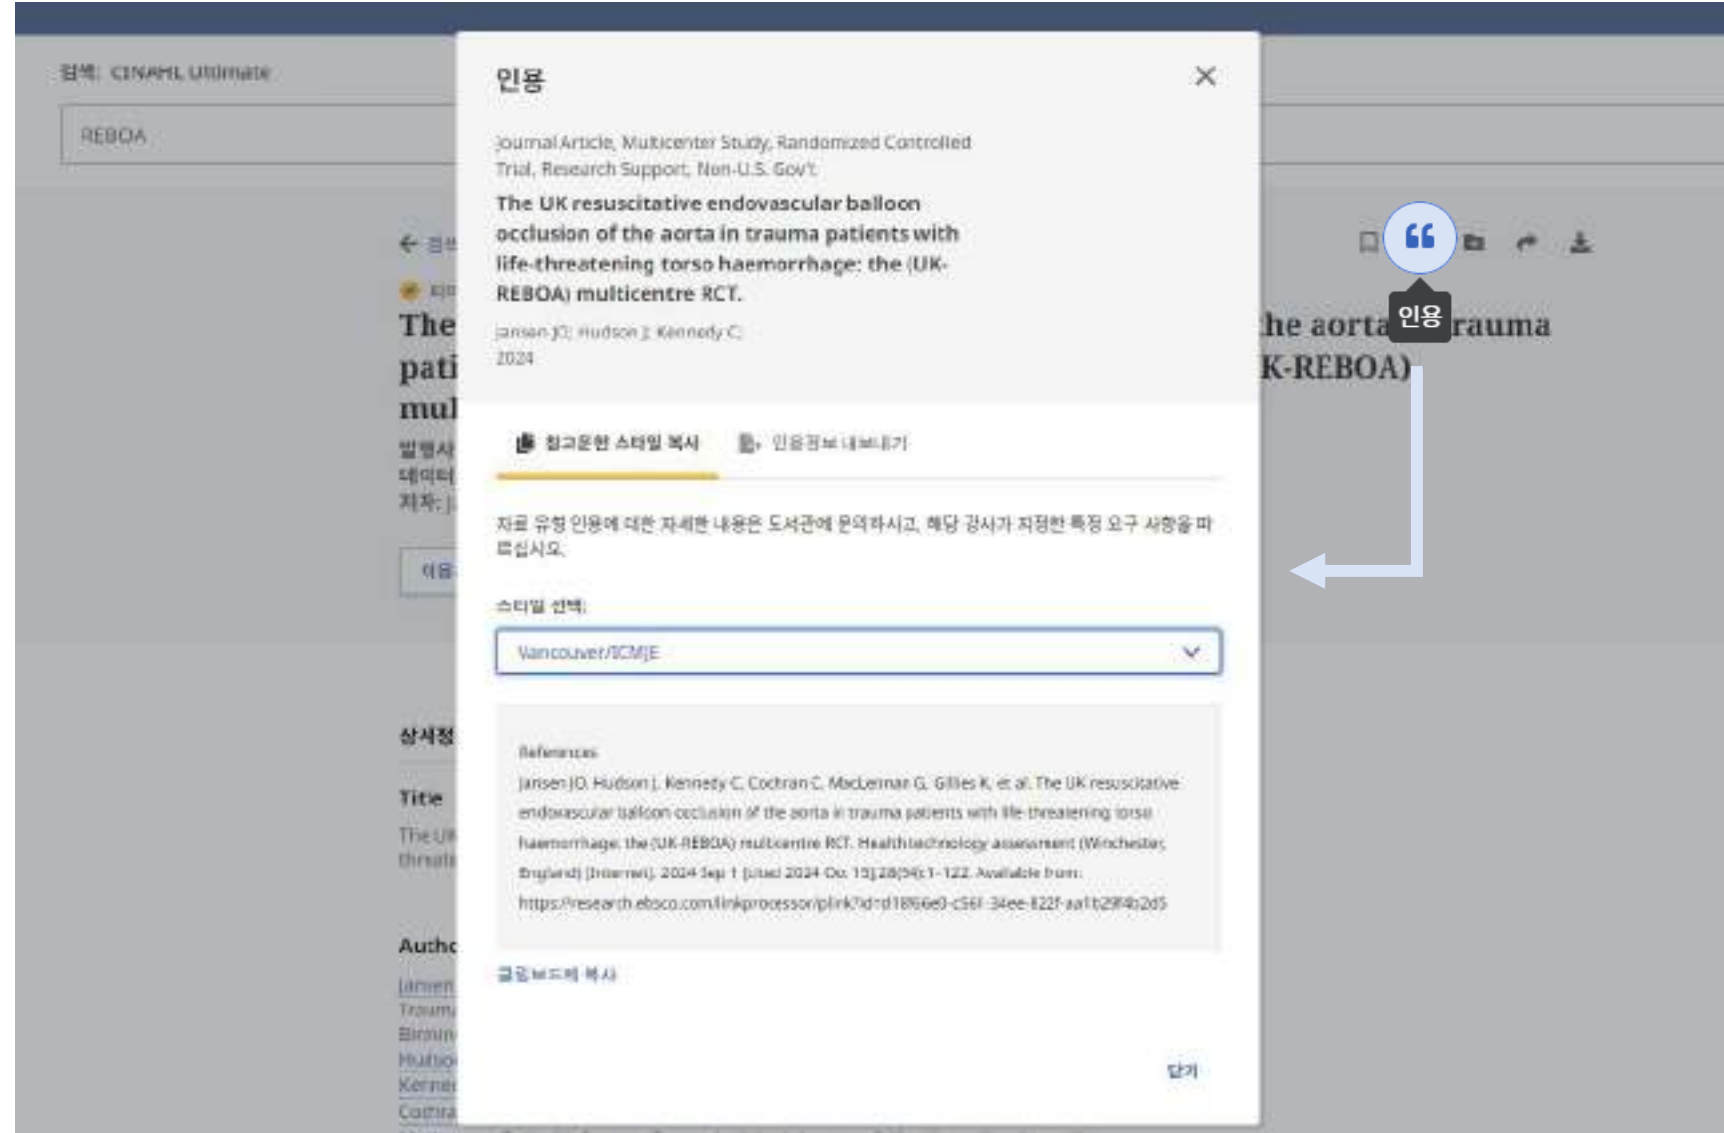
검색: CINAHL Ultimate

REBOA

인용

Journal Article, Multicenter Study, Randomized Controlled Trial, Research Support, Non-U.S. Gov't

The UK resuscitative endovascular balloon occlusion of the aorta in trauma patients with life-threatening torso haemorrhage: the (UK-REBOA) multicentre RCT.

Jansen JO; Hudson J; Kennedy C;
2024

참고문헌 스타일 복사 | 인용정보 내보내기

자료 유형 인용에 대한 자세한 내용은 도서관에 문의하시고, 해당 강사가 지정한 특정 요구 사항을 따르십시오.

스타일 선택:

Vancouver/ICMJE

References
Jansen JO, Hudson J, Kennedy C, Cochran C, MacLennan G, Gillies K, et al. The UK resuscitative endovascular balloon occlusion of the aorta in trauma patients with life-threatening torso haemorrhage: the (UK-REBOA) multicentre RCT. Health technology assessment (Winchester, England) [Internet]. 2024 Sep 1 [cited 2024 Oct 15];28(54):1–122. Available from: https://research.ebsco.com/linkprocessor/plink?id=d18f66e0-c56f-34ee-822f-aa1b29f4b2d5

클립보드에 복사

닫기

인용

The
pati
mul
he aorta
rauma
K-REBOA)

상세정
Title
The UK
threat
Autho
Jansen
Trauma
Birmin
Hudso
Kenne
Cochra